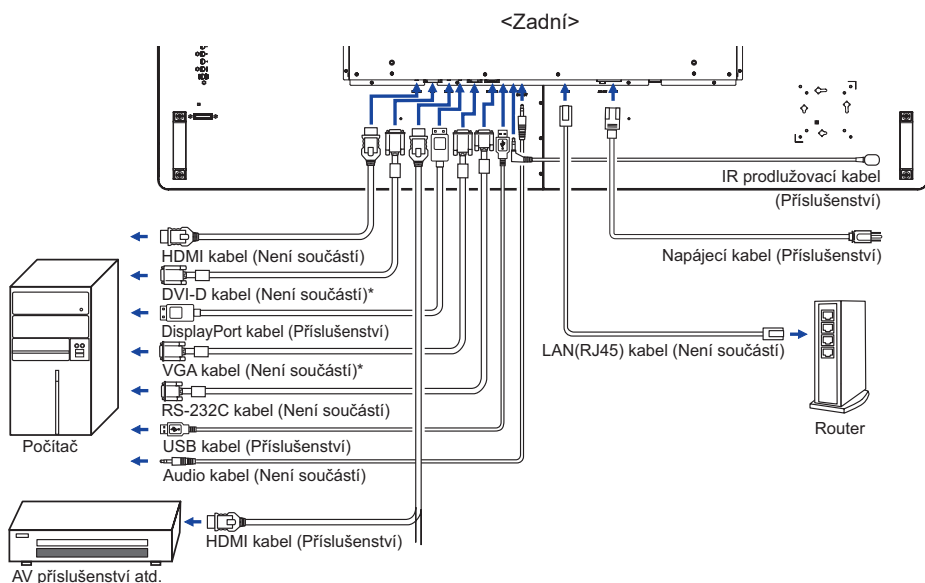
<Zadní>

IR prodlužovací kabel (Příslušenství)

HDMI kabel (Není součástí)

DVI-D kabel (Není součástí)*

DisplayPort kabel (Příslušenství)

VGA kabel (Není součástí)*

RS-232C kabel (Není součástí)

USB kabel (Příslušenství)

Audio kabel (Není součástí)

Napájecí kabel (Příslušenství)

LAN(RJ45) kabel (Není součástí)

Router

Počítač

HDMI kabel (Příslušenství)

AV příslušenství atd.